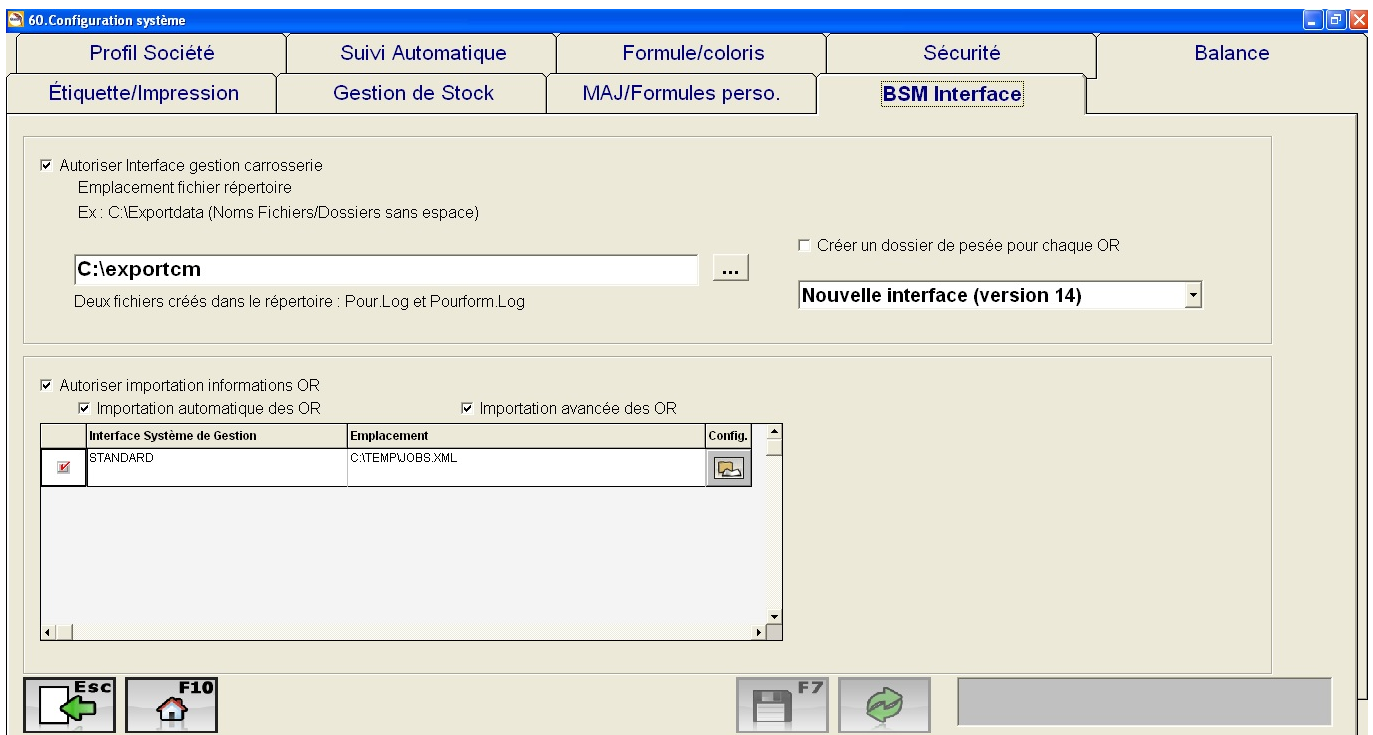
60.Configuration système

Profil Société
Suivi Automatique
Formule/coloris
Sécurité
Balance
Étiquette/Impression
Gestion de Stock
MAJ/Formules perso.
BSM Interface

☑ Autoriser Interface gestion carrosserie
Emplacement fichier répertoire
Ex : C:\Exportdata (Noms Fichiers/Dossiers sans espace)

C:\exportcm
...
Deux fichiers créés dans le répertoire : Pour.Log et Pourform.Log

☐ Créer un dossier de pesée pour chaque OR
Nouvelle interface (version 14)

☑ Autoriser importation informations OR
☑ Importation automatique des OR
☑ Importation avancée des OR

| | Interface Système de Gestion | Emplacement | Config. |
|---|---|---|---|
| | STANDARD | C:\TEMP\JOBS.XML | |

Esc
F10
F7